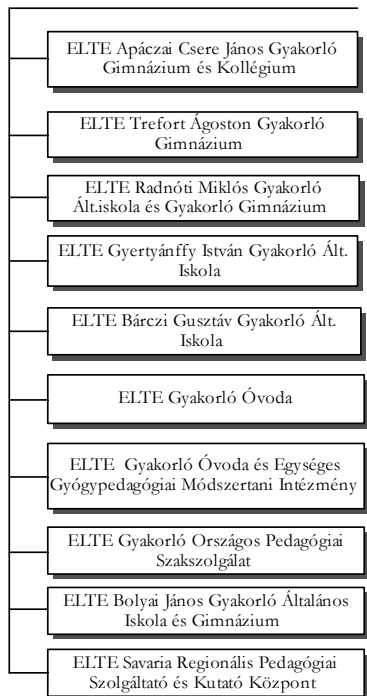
ELTE Apáczai Csere János Gyakorló Gimnázium és Kollégium

ELTE Trefort Ágoston Gyakorló Gimnázium

ELTE Radnóti Miklós Gyakorló Ált.iskola és Gyakorló Gimnázium

ELTE Gyertyánffy István Gyakorló Ált. Iskola

ELTE Bárczi Gusztáv Gyakorló Ált. Iskola

ELTE Gyakorló Óvoda

ELTE Gyakorló Óvoda és Egységes Gyógypedagógiai Módszertani Intézmény

ELTE Gyakorló Országos Pedagógiai Szakszolgálat

ELTE Bolyai János Gyakorló Általános Iskola és Gimnázium

ELTE Savaria Regionális Pedagógiai Szolgáltató és Kutató Központ